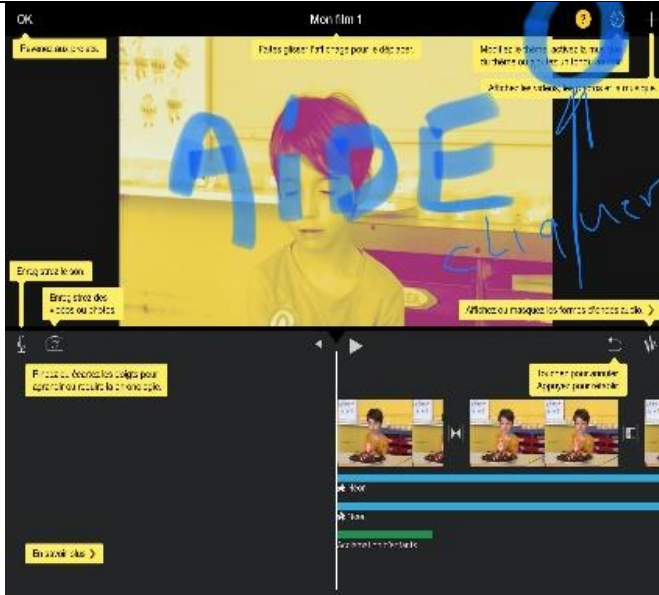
OK

Mon film 1

Revenez aux projets.

Faites glisser l'affichage pour le déplacer.

Modifiez le thème, activez la musique du thème ou ajoutez un fondu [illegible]

Affichez les réglages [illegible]

AIDE

cliquer

Enregistrez le son.

Enregistrez des vidéos ou photos.

Affichez ou masquez les formes d'onde audio. >

Pincez ou écartez les doigts pour agrandir ou réduire la chronologie.

Touchez pour annuler. Appuyez pour rétablir.

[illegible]

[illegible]

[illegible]

En savoir plus >